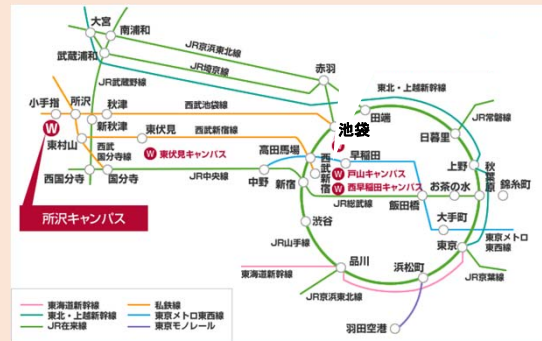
大宮
南浦和
武蔵浦和
JR京浜東北線
JR埼京線
赤羽
JR武蔵野線
小手指
所沢
秋津
西武池袋線
東北・上越新幹線
田端
JR常磐線
池袋
W
東村山
新秋津
東伏見
西武新宿線
日暮里
西武国分寺線
W 東伏見キャンパス
高田馬場
早稲田
上野
秋葉原
錦糸町
西国分寺
国分寺
JR中央線
中野
新宿
西武新宿
W 戸山キャンパス
W 西早稲田キャンパス
お茶の水
JR総武線
飯田橋
大手町
所沢キャンパス
渋谷
東京
東京メトロ東西線
JR山手線
品川
浜松町
JR京葉線
東海道新幹線
JR京浜東北線
羽田空港
東海道新幹線
私鉄線
東北・上越新幹線
東京メトロ東西線
JR在来線
東京モノレール